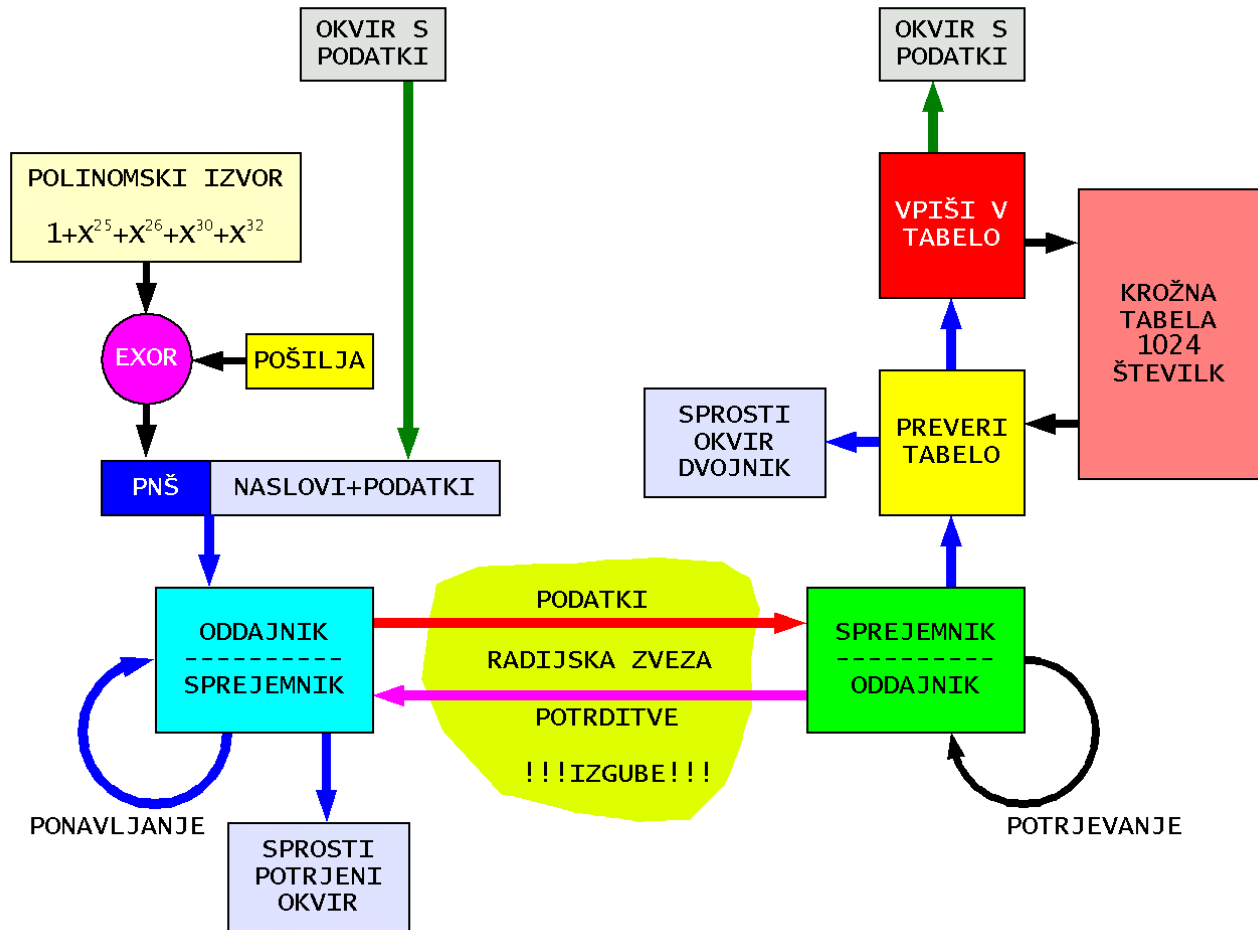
OKVIR S PODATKI

OKVIR S PODATKI

POLINOMSKI IZVOR

$1+X^{25}+X^{26}+X^{30}+X^{32}$

VPIŠI V TABELO

KROŽNA TABELA 1024 ŠTEVILK

EXOR

POŠILJA

SPROSTI OKVIR DVOJNIK

PREVERI TABELO

PNŠ

NASLOVI+PODATKI

PODATKI

ODDAJNIK
----------
SPREJEMNIK

RADIJSKA ZVEZA

SPREJEMNIK
----------
ODDAJNIK

POTRDITVE

!!!IZGUBE!!!

PONAVLJANJE

POTRJEVANJE

SPROSTI POTRJENI OKVIR